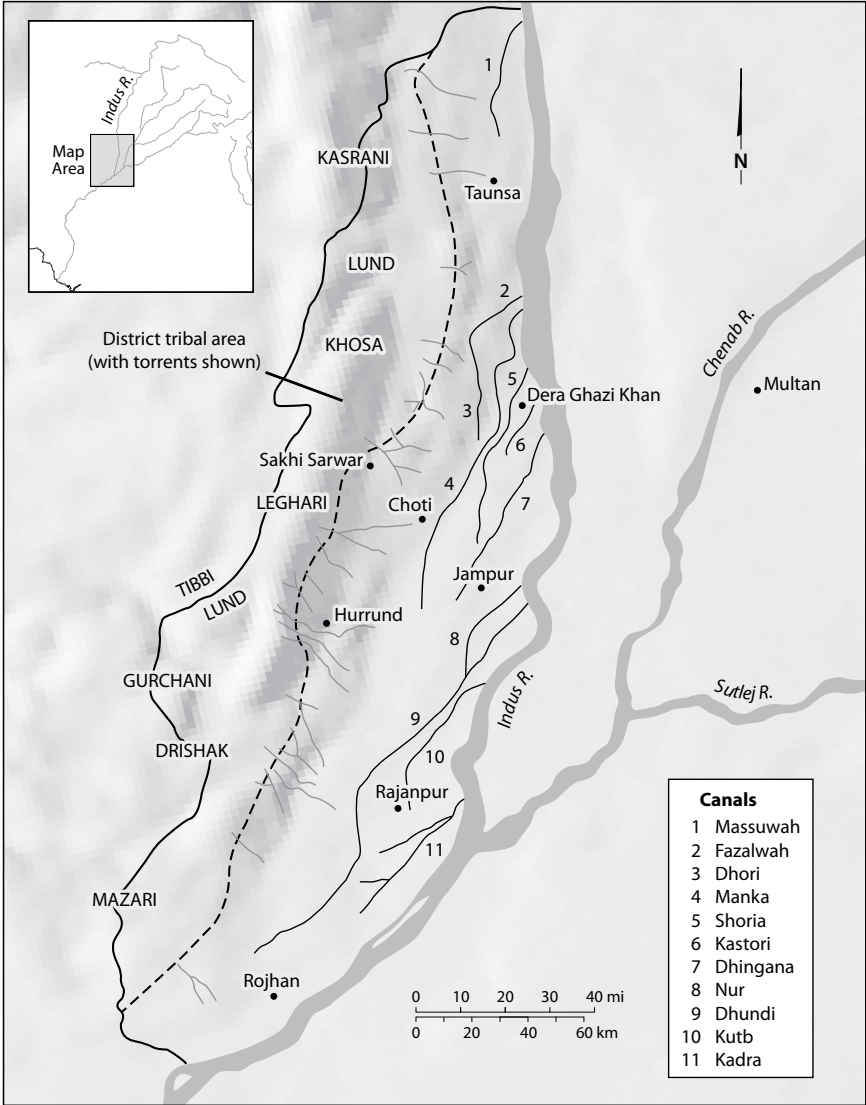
Indus R.
Map Area

N

1
KASRANI
Taunsa
LUND
2
District tribal area (with torrents shown)
KHOSA
5
Dera Ghazi Khan
3
6
Sakhi Sarwar
LEGHARI
4
Choti
7
TIBBI
Jampur
LUND
Hurrund
8
GURCHANI
9
Indus R.
10
DRISHAK
Rajanpur
11
MAZARI
Rojhan

Chenab R.
Multan
Sutlej R.

0 10 20 30 40 mi
0 20 40 60 km

Canals
1 Massuwah
2 Fazalwah
3 Dhori
4 Manka
5 Shoria
6 Kastori
7 Dhingana
8 Nur
9 Dhundi
10 Kutb
11 Kadra